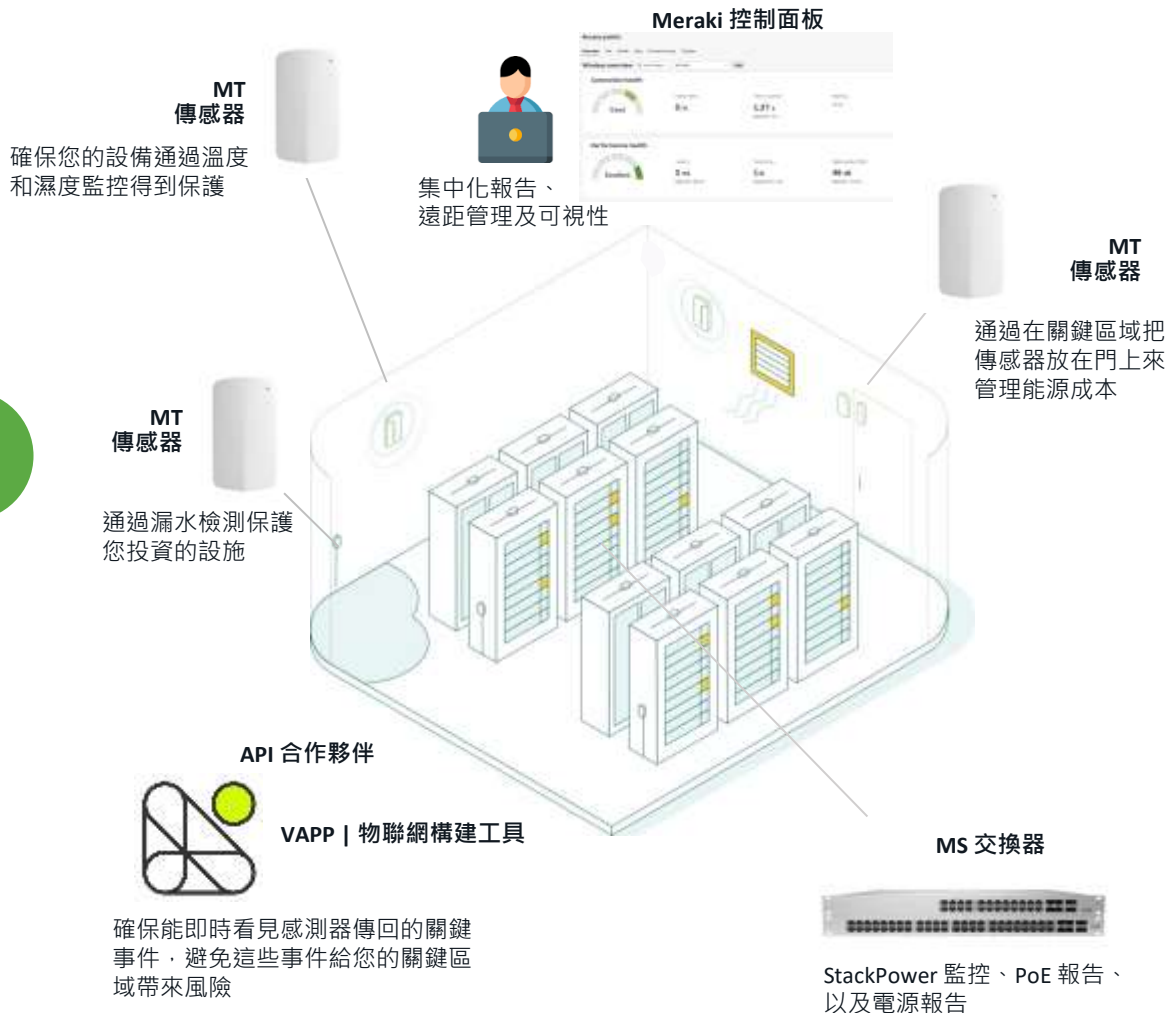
Meraki 控制面板

MT
傳感器

確保您的設備通過溫度和濕度監控得到保護

集中化報告、
遠距管理及可視性

MT
傳感器

通過在關鍵區域把傳感器放在門上來管理能源成本

MT
傳感器

通過漏水檢測保護您投資的設施

API 合作夥伴

VAPP | 物聯網構建工具

確保能即時看見感測器傳回的關鍵事件，避免這些事件給您的關鍵區域帶來風險

MS 交換器

StackPower 監控、PoE 報告、以及電源報告